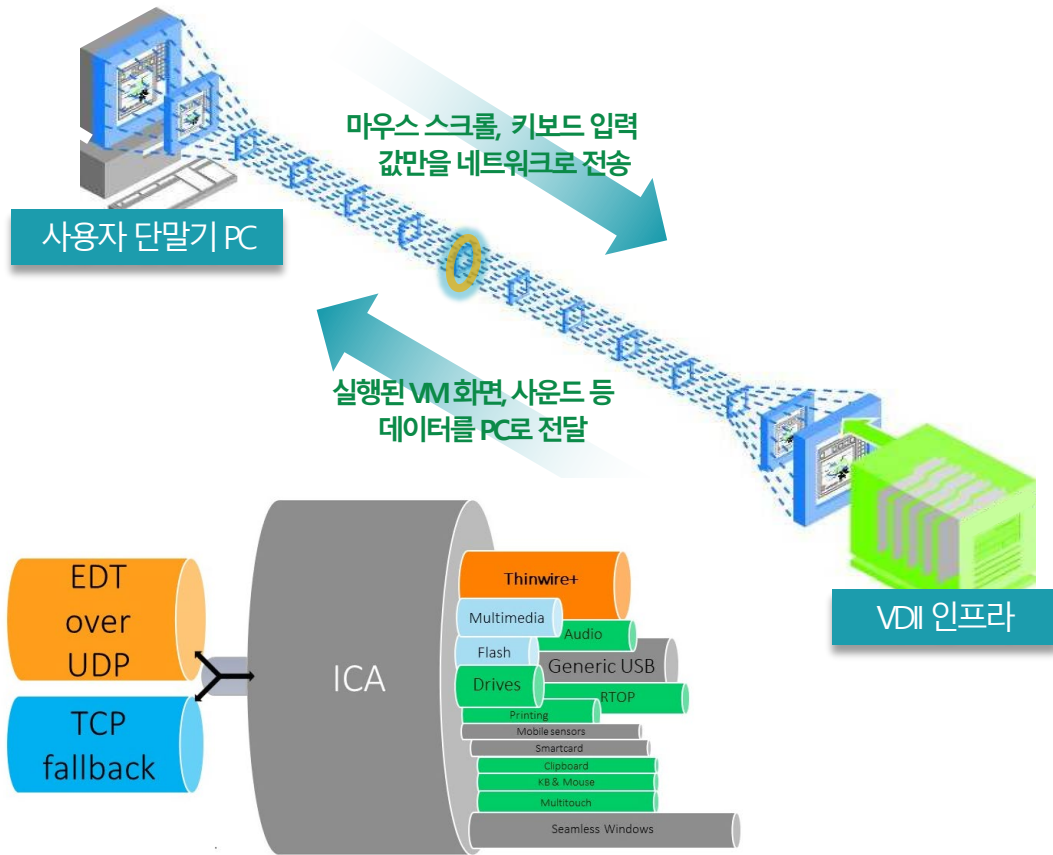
마우스 스크롤, 키보드 입력 값만을 네트워크로 전송

사용자 단말기 PC

실행된 VM 화면, 사운드 등 데이터를 PC로 전달

VDI 인프라

EDT over UDP

TCP fallback

ICA

Thinwire+
Multimedia
Audio
Flash
Generic USB
Drives
RTOP
Printing
Mobile sensors
Smartcard
Clipboard
KB & Mouse
Multitouch
Seamless Windows